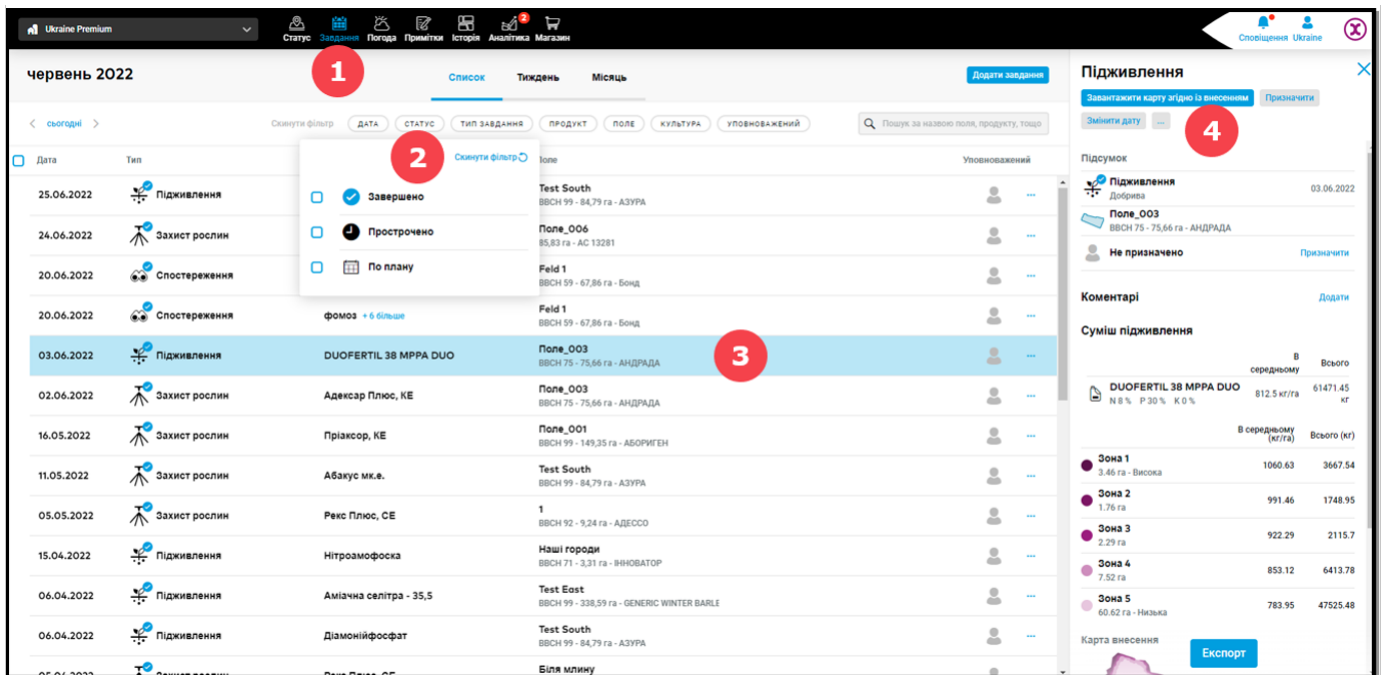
Ukraine Premium

Статус Завдання Погода Примітки Історія Аналітика 2 Магазин

Сповіщення Ukraine

червень 2022

Список Тиждень Місяць

Додати завдання

< сьогодні >

Скинути фільтр ДАТА СТАТУС ТИП ЗАВДАННЯ ПРОДУКТ ПОЛЕ КУЛЬТУРА УПОВНОВАЖЕНИЙ

Пошук за назвою поля, продукту, тощо

1

2

Скинути фільтр

Завершено

Прострочено

По плану

| Дата | Тип | | Поле | Уповноважений |
|---|---|---|---|---|
| 25.06.2022 | Підживлення | | Test South BBCH 99 - 84,79 га - АЗУРА | ··· |
| 24.06.2022 | Захист рослин | | Поле_006 85,83 га - АС 13281 | ··· |
| 20.06.2022 | Спостереження | | Feld 1 BBCH 59 - 67,86 га - Бонд | ··· |
| 20.06.2022 | Спостереження | фомоз + 6 більше | Feld 1 BBCH 59 - 67,86 га - Бонд | ··· |
| 03.06.2022 | Підживлення | DUOFERTIL 38 MPPA DUO | Поле_003 BBCH 75 - 75,66 га - АНДРАДА | ··· |
| 02.06.2022 | Захист рослин | Адексар Плюс, КЕ | Поле_003 BBCH 75 - 75,66 га - АНДРАДА | ··· |
| 16.05.2022 | Захист рослин | Пріаксор, КЕ | Поле_001 BBCH 99 - 149,35 га - АБОРИГЕН | ··· |
| 11.05.2022 | Захист рослин | Абакус мк.е. | Test South BBCH 99 - 84,79 га - АЗУРА | ··· |
| 05.05.2022 | Захист рослин | Рекс Плюс, СЕ | 1 BBCH 92 - 9,24 га - АДЕССО | ··· |
| 15.04.2022 | Підживлення | Нітроамофоска | Наші городи BBCH 71 - 3,31 га - ІННОВАТОР | ··· |
| 06.04.2022 | Підживлення | Аміачна селітра - 35,5 | Test East BBCH 99 - 338,59 га - GENERIC WINTER BARLE | ··· |
| 06.04.2022 | Підживлення | Діамонійфосфат | Test South BBCH 99 - 84,79 га - АЗУРА | ··· |
| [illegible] | Захист рослин | Рекс Плюс, СЕ | Біля млину | |

3

Підживлення

Завантажити карту згідно із внесенням Призначити

Змінити дату ...

4

Підсумок

Підживлення
Добрива 03.06.2022

Поле_003
BBCH 75 - 75,66 га - АНДРАДА

Не призначено Призначити

Коментарі Додати

Суміш підживлення

| | В середньому | Всього |
|---|---|---|
| DUOFERTIL 38 MPPA DUO N 8 % P 30 % K 0 % | 812.5 кг/га | 61471.45 кг |

| | В середньому (кг/га) | Всього (кг) |
|---|---|---|
| Зона 1 3.46 га - Висока | 1060.63 | 3667.54 |
| Зона 2 1.76 га | 991.46 | 1748.95 |
| Зона 3 2.29 га | 922.29 | 2115.7 |
| Зона 4 7.52 га | 853.12 | 6413.78 |
| Зона 5 60.62 га - Низька | 783.95 | 47525.48 |

Карта внесення

Експорт